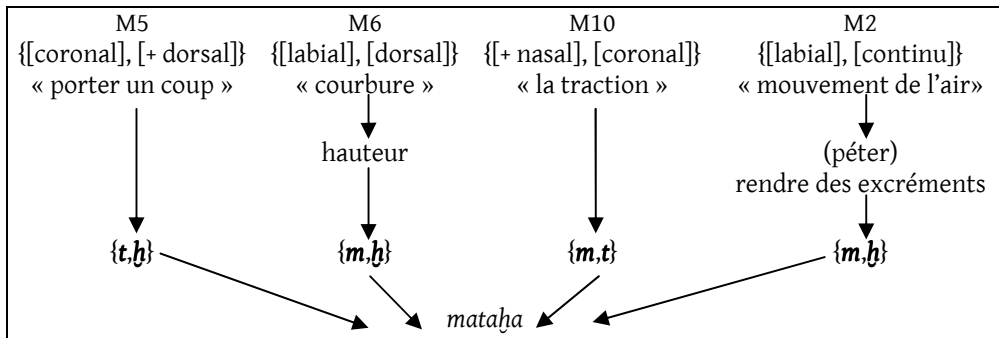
M5
{[coronal], [+ dorsal]}
« porter un coup »

M6
{[labial], [dorsal]}
« courbure »

hauteur

M10
{[+ nasal], [coronal]}
« la traction »

M2
{[labial], [continu]}
« mouvement de l'air»

(péter)
rendre des excréments

{*t*,*ḫ*}

{*m*,*ḫ*}

{*m*,*t*}

{*m*,*ḫ*}

*mataḫa*